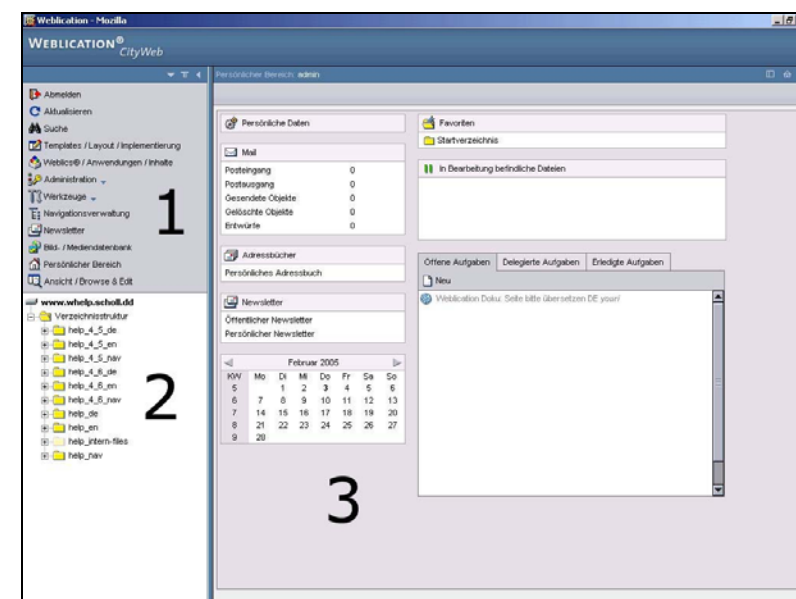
Weblication - Mozilla

WEBLICATION® CityWeb

Persönlicher Bereich: admin

Abmelden
Aktualisieren
Suche
Templates / Layout / Implementierung
Weblics® / Anwendungen / Inhalte
Administration
Werkzeuge
Navigationsverwaltung
Newsletter
Bild- / Mediendatenbank
Persönlicher Bereich
Ansicht / Browse & Edit

1

www.whelp.scholl.dd
Verzeichnisstruktur
help_4_5_de
help_4_5_en
help_4_5_nav
help_4_6_de
help_4_6_en
help_4_6_nav
help_de
help_en
help_intern-files
help_nav

2

Persönliche Daten

Mail

| | |
|---|---|
| Posteingang | 0 |
| Postausgang | 0 |
| Gesendete Objekte | 0 |
| Gelöschte Objekte | 0 |
| Entwürfe | 0 |

Adressbücher
Persönliches Adressbuch

Newsletter
Öffentlicher Newsletter
Persönlicher Newsletter

Februar 2005

| KW | Mo | Di | Mi | Do | Fr | Sa | So |
|---|---|---|---|---|---|---|---|
| 5 | | 1 | 2 | 3 | 4 | 5 | 6 |
| 6 | 7 | 8 | 9 | 10 | 11 | 12 | 13 |
| 7 | 14 | 15 | 16 | 17 | 18 | 19 | 20 |
| 8 | 21 | 22 | 23 | 24 | 25 | 26 | 27 |
| 9 | 28 | | | | | | |

Favoriten
Startverzeichnis

In Bearbeitung befindliche Dateien

Offene Aufgaben | Delegierte Aufgaben | Erledigte Aufgaben

Neu

Weblication Doku: Seite bitte übersetzen DE youri!

3